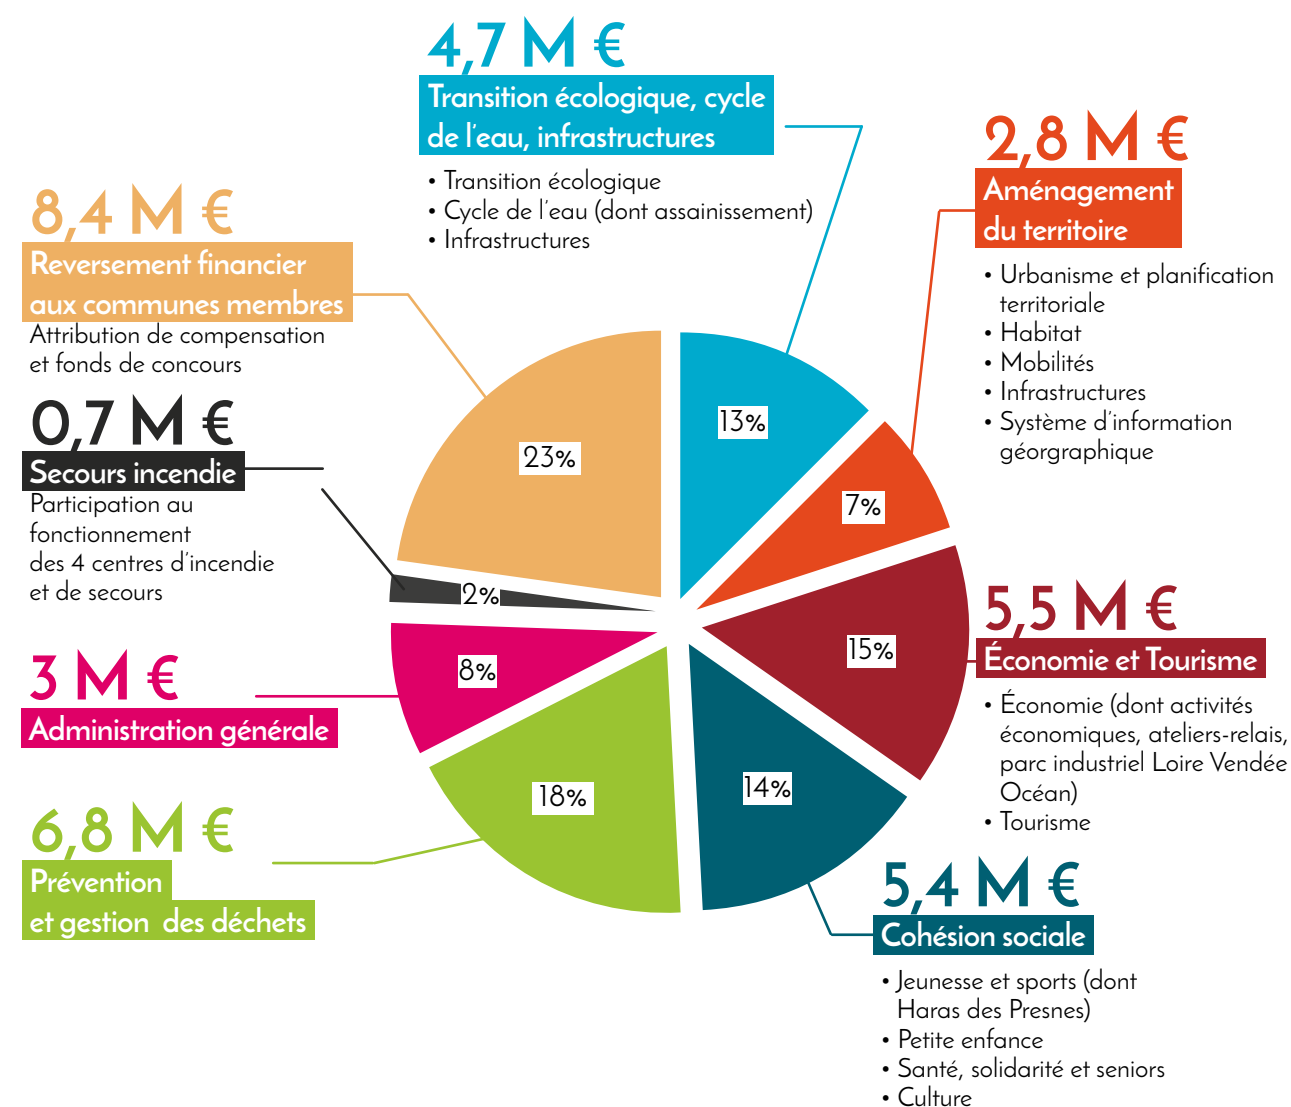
4,7 M €
Transition écologique, cycle de l'eau, infrastructures
• Transition écologique
• Cycle de l'eau (dont assainissement)
• Infrastructures

2,8 M €
Aménagement du territoire
• Urbanisme et planification territoriale
• Habitat
• Mobilités
• Infrastructures
• Système d'information géorgraphique

8,4 M €
Reversement financier aux communes membres
Attribution de compensation et fonds de concours

0,7 M €
Secours incendie
Participation au fonctionnement des 4 centres d'incendie et de secours

23%
13%
7%
2%
15%
8%
18%
14%

5,5 M €
Économie et Tourisme
• Économie (dont activités économiques, ateliers-relais, parc industriel Loire Vendée Océan)
• Tourisme

3 M €
Administration générale

6,8 M €
Prévention et gestion des déchets

5,4 M €
Cohésion sociale
• Jeunesse et sports (dont Haras des Presnes)
• Petite enfance
• Santé, solidarité et seniors
• Culture